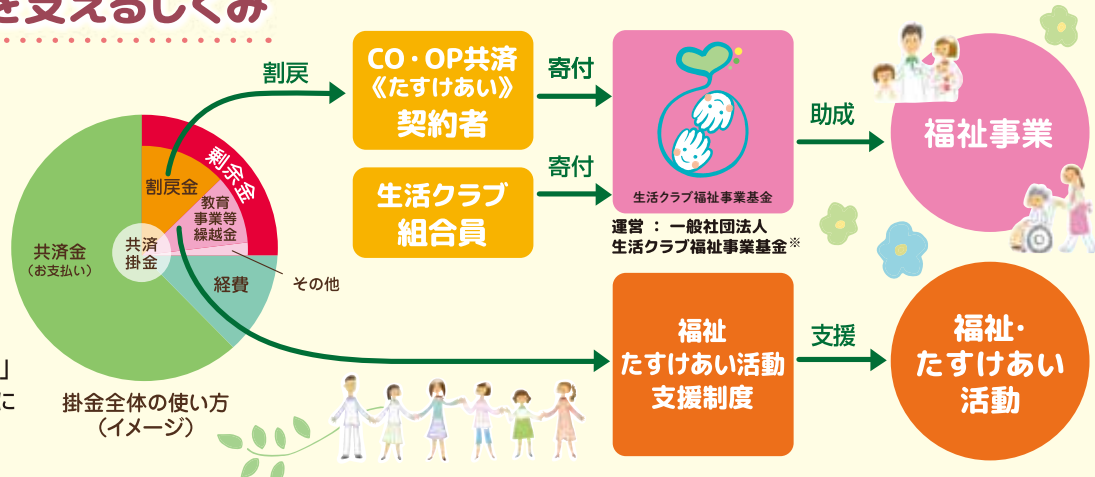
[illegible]を支えるしくみ

割戻

CO・OP共済
《たすけあい》
契約者

寄付

生活クラブ
組合員

寄付

生活クラブ福祉事業基金

運営 ： 一般社団法人
生活クラブ福祉事業基金※

助成

福祉事業

剰余金

割戻金

教育
事業等
繰越金

共済
掛金

共済金
(お支払い)

経費

その他

掛金全体の使い方
(イメージ)

福祉
たすけあい活動
支援制度

支援

福祉・
たすけあい
活動

」
に